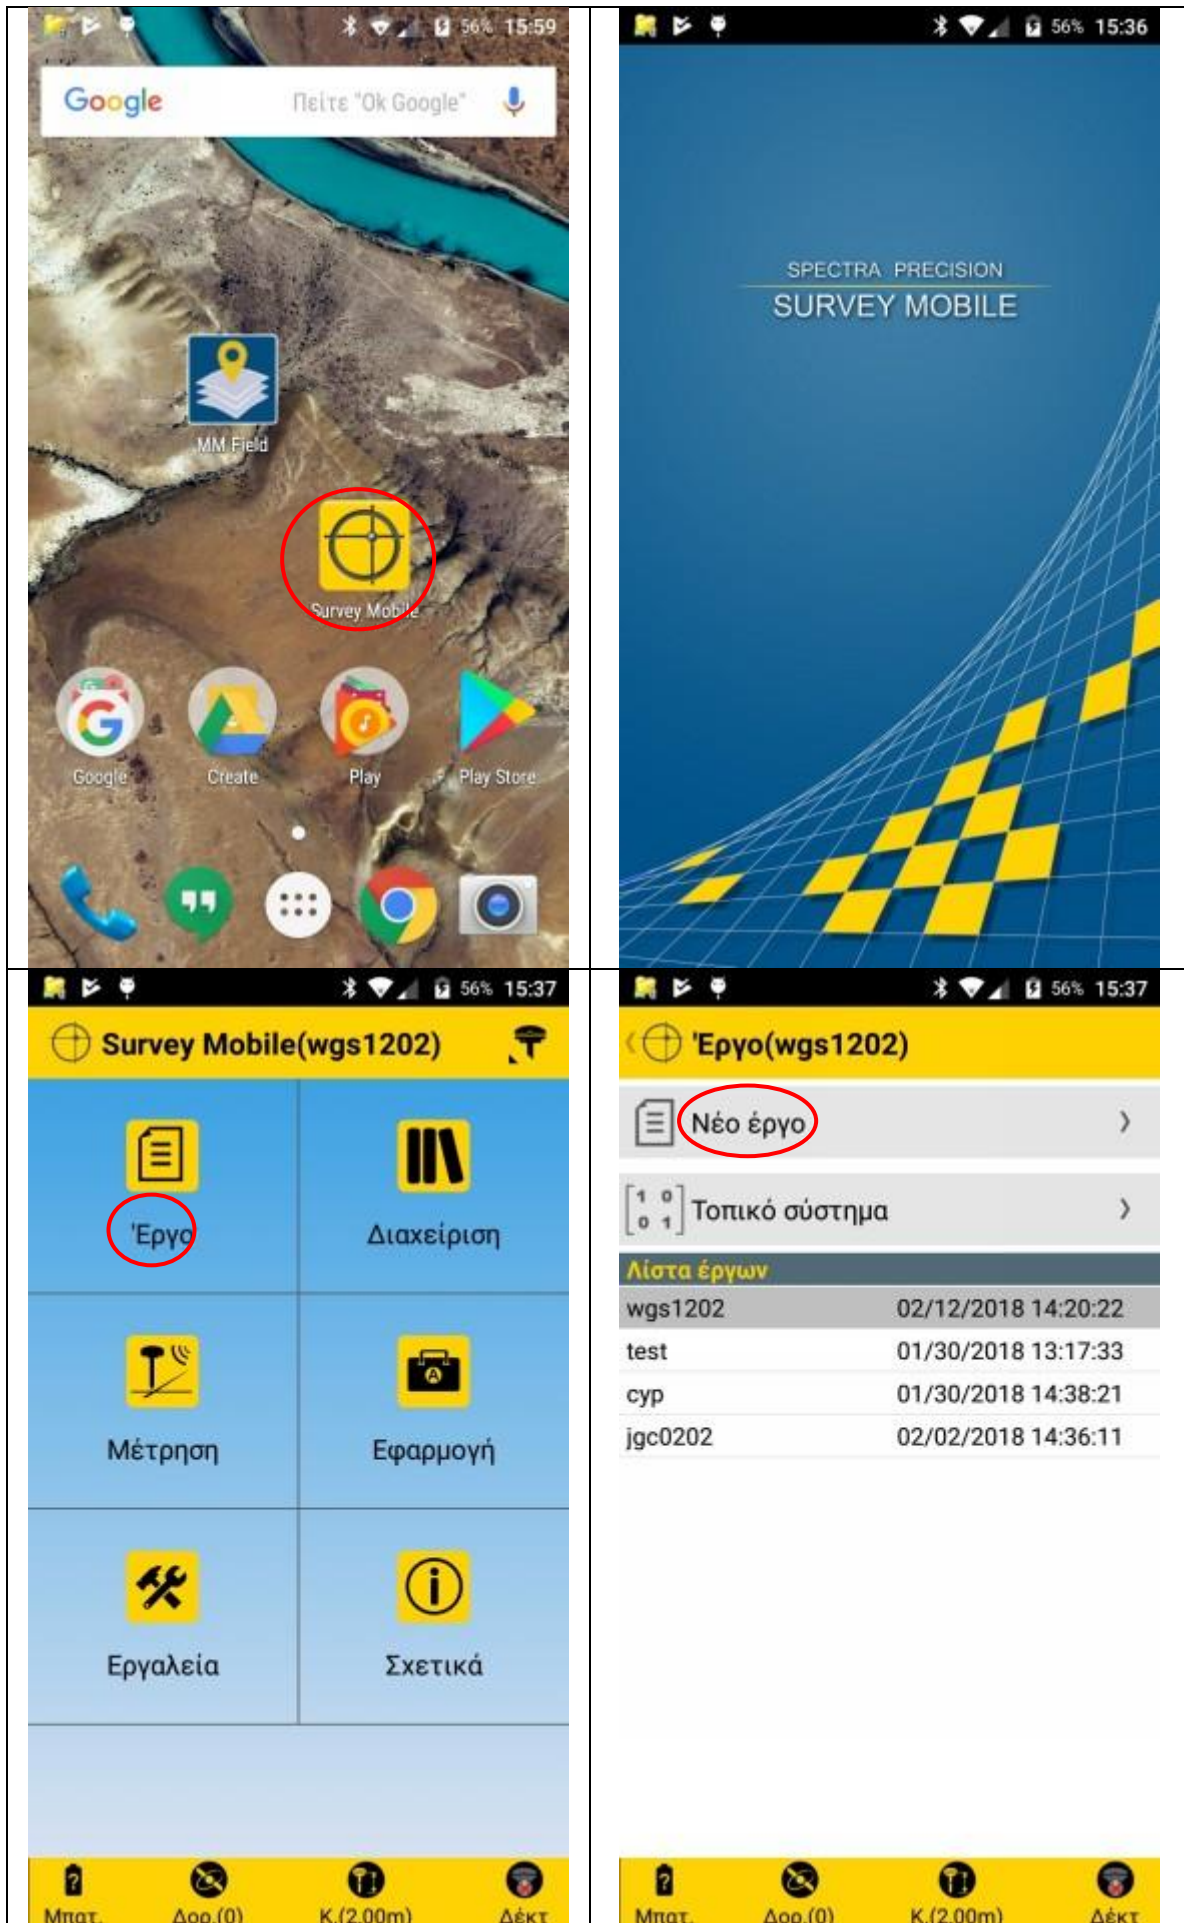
56% 15:59

Google Πείτε "Ok Google"

MM Field

Survey Mobile

Google Create Play Play Store

56% 15:36

SPECTRA PRECISION
SURVEY MOBILE

56% 15:37

Survey Mobile(wgs1202)

Έργο

Διαχείριση

Μέτρηση

Εφαρμογή

Εργαλεία

Σχετικά

Μπατ. Δορ.(0) Κ.(2.00m) Δέκτ

56% 15:37

Έργο(wgs1202)

Νέο έργο

Τοπικό σύστημα

Λίστα έργων

| | |
|---|---|
| wgs1202 | 02/12/2018 14:20:22 |
| test | 01/30/2018 13:17:33 |
| cyp | 01/30/2018 14:38:21 |
| jgc0202 | 02/02/2018 14:36:11 |

Μπατ. Δορ.(0) Κ.(2.00m) Δέκτ